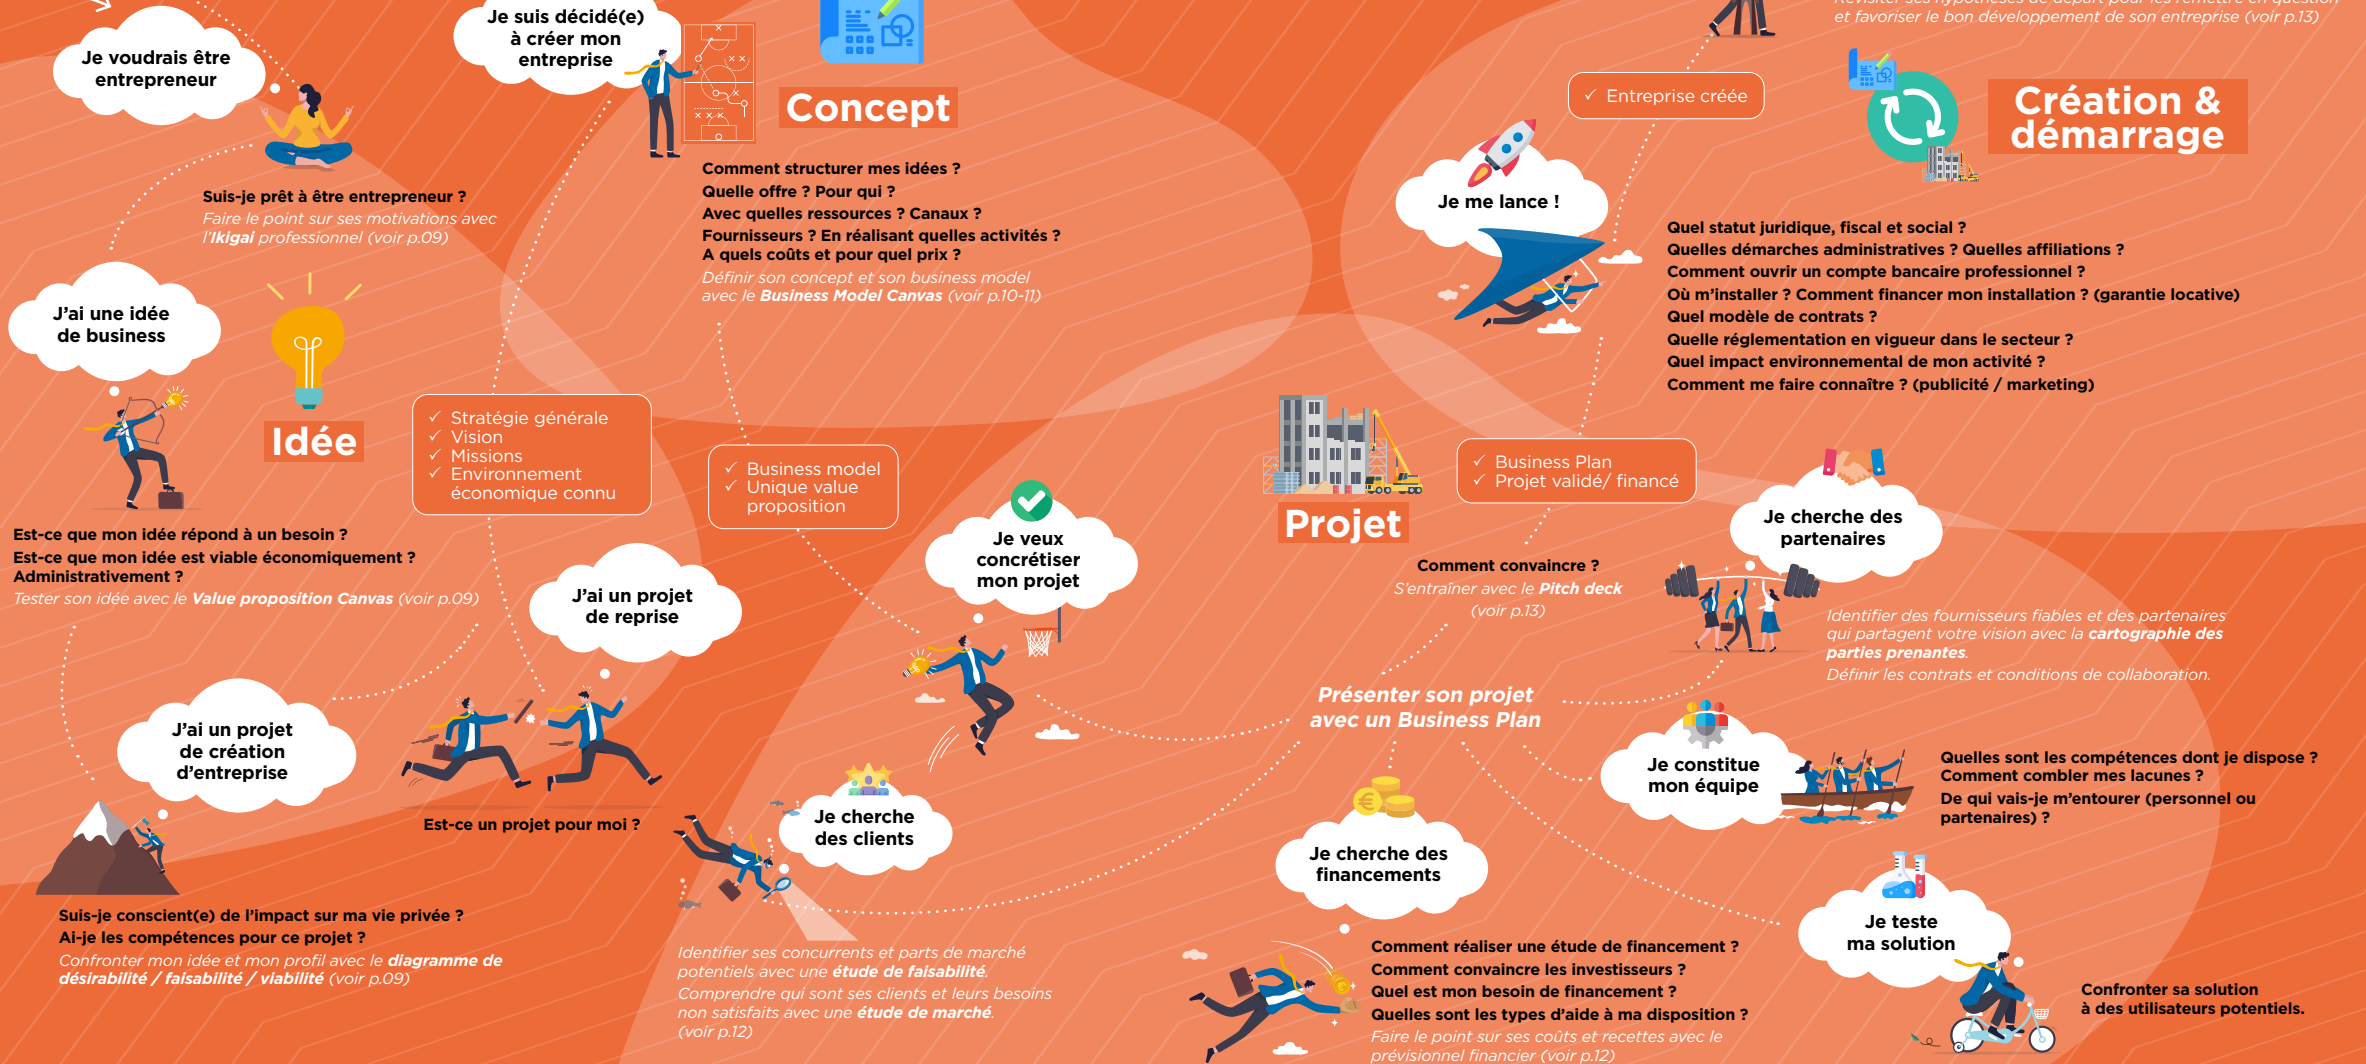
Je voudrais être entrepreneur

Suis-je prêt à être entrepreneur ?
Faire le point sur ses motivations avec l'Ikigai professionnel (voir p.09)

Je suis décidé(e) à créer mon entreprise

Concept

Comment structurer mes idées ?
Quelle offre ? Pour qui ?
Avec quelles ressources ? Canaux ?
Fournisseurs ? En réalisant quelles activités ?
A quels coûts et pour quel prix ?
Définir son concept et son business model avec le Business Model Canvas (voir p.10-11)

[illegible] et favoriser le bon développement de son entreprise (voir p.13)

✓ Entreprise créée

Création & démarrage

Je me lance !

Quel statut juridique, fiscal et social ?
Quelles démarches administratives ? Quelles affiliations ?
Comment ouvrir un compte bancaire professionnel ?
Où m'installer ? Comment financer mon installation ? (garantie locative)
Quel modèle de contrats ?
Quelle réglementation en vigueur dans le secteur ?
Quel impact environnemental de mon activité ?
Comment me faire connaître ? (publicité / marketing)

J'ai une idée de business

Idée

✓ Stratégie générale
✓ Vision
✓ Missions
✓ Environnement économique connu

✓ Business model
✓ Unique value proposition

Projet

✓ Business Plan
✓ Projet validé/ financé

Est-ce que mon idée répond à un besoin ?
Est-ce que mon idée est viable économiquement ?
Administrativement ?
Tester son idée avec le Value proposition Canvas (voir p.09)

J'ai un projet de reprise

Je veux concrétiser mon projet

Comment convaincre ?
S'entraîner avec le Pitch deck (voir p.13)

Je cherche des partenaires

Identifier des fournisseurs fiables et des partenaires qui partagent votre vision avec la cartographie des parties prenantes.
Définir les contrats et conditions de collaboration.

Présenter son projet avec un Business Plan

J'ai un projet de création d'entreprise

Est-ce un projet pour moi ?

Je cherche des clients

Je constitue mon équipe

Quelles sont les compétences dont je dispose ?
Comment combler mes lacunes ?
De qui vais-je m'entourer (personnel ou partenaires) ?

Je cherche des financements

Je teste ma solution

Suis-je conscient(e) de l'impact sur ma vie privée ?
Ai-je les compétences pour ce projet ?
Confronter mon idée et mon profil avec le diagramme de désirabilité / faisabilité / viabilité (voir p.09)

Identifier ses concurrents et parts de marché potentiels avec une étude de faisabilité.
Comprendre qui sont ses clients et leurs besoins non satisfaits avec une étude de marché.
(voir p.12)

Comment réaliser une étude de financement ?
Comment convaincre les investisseurs ?
Quel est mon besoin de financement ?
Quelles sont les types d'aide à ma disposition ?
Faire le point sur ses coûts et recettes avec le prévisionnel financier (voir p.12)

Confronter sa solution à des utilisateurs potentiels.